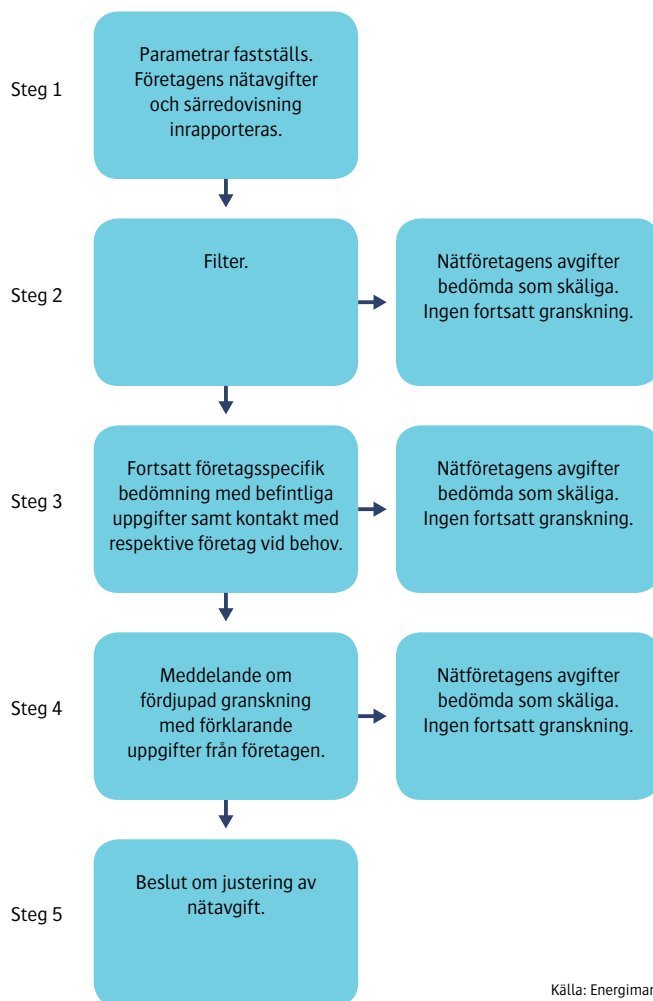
Steg 1

Parametrar fastställs. Företagens nätavgifter och särredovisning inrapporteras.

Steg 2

Filter.

Nätföretagens avgifter bedömda som skäliga. Ingen fortsatt granskning.

Steg 3

Fortsatt företagsspecifik bedömning med befintliga uppgifter samt kontakt med respektive företag vid behov.

Nätföretagens avgifter bedömda som skäliga. Ingen fortsatt granskning.

Steg 4

Meddelande om fördjupad granskning med förklarande uppgifter från företagen.

Nätföretagens avgifter bedömda som skäliga. Ingen fortsatt granskning.

Steg 5

Beslut om justering av nätavgift.

Källa: Energimar